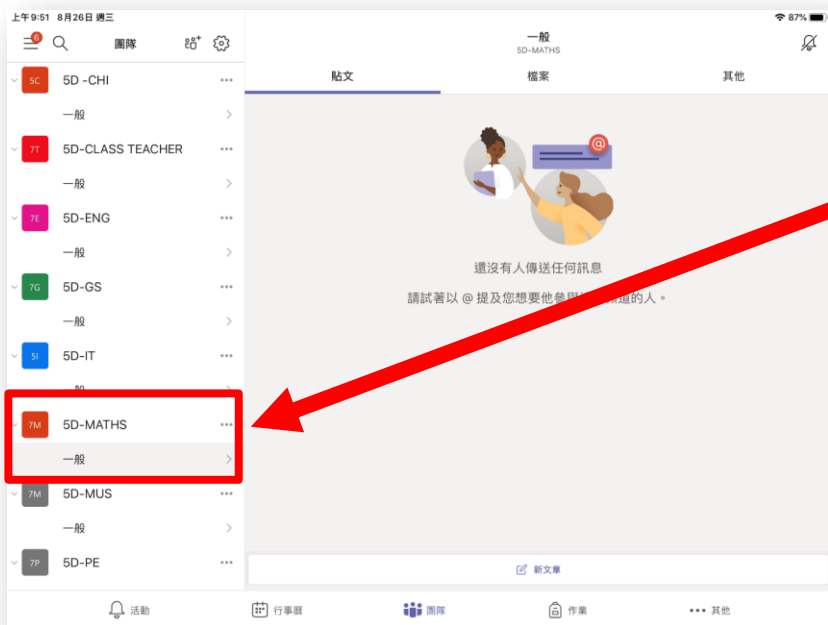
上午9:51 8月26日 週三

87%

6

團隊

5C 5D -CHI

一般

7T 5D-CLASS TEACHER

一般

7E 5D-ENG

一般

7G 5D-GS

一般

5I 5D-IT

一般

7M 5D-MATHS

一般

7M 5D-MUS

一般

7P 5D-PE

一般

5D-MATHS

貼文

檔案

其他

還沒有人傳送任何訊息

請試著以 @ 提及您想要他參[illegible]道的人。

新文章

活動

行事曆

團隊

作業

其他